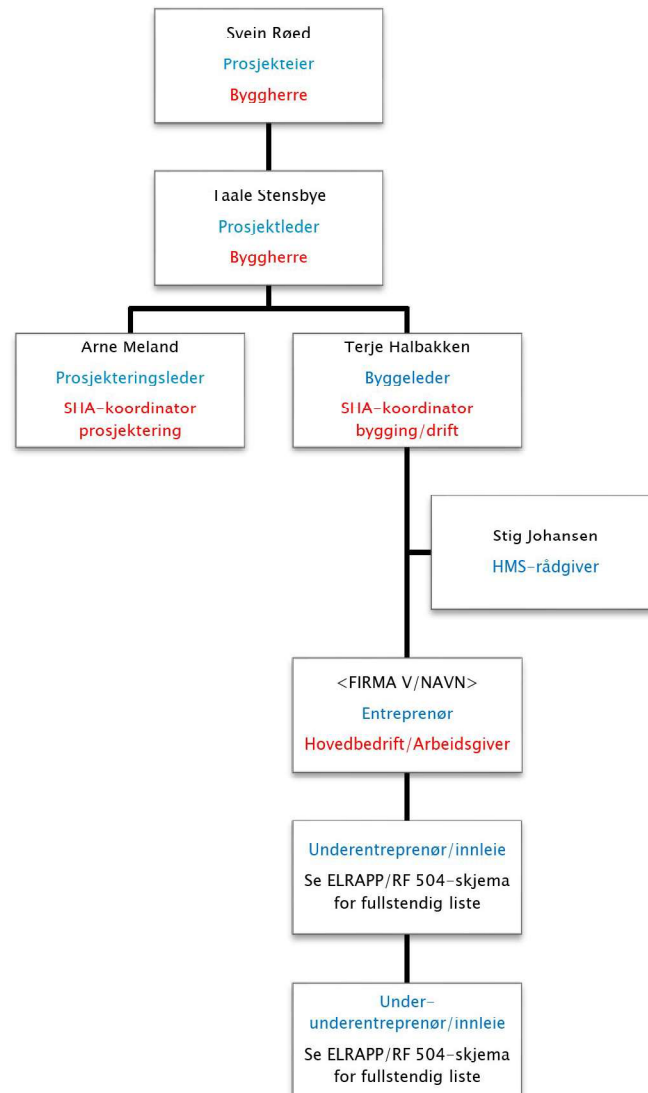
Svein Røed
Prosjekteier
Byggherre

Taale Stensbye
Prosjektleder
Byggherre

Arne Meland
Prosjekteringsleder
SHA-koordinator prosjektering

Terje Halbakken
Byggeleder
SHA-koordinator bygging/drift

Stig Johansen
HMS-rådgiver

<FIRMA V/NAVN>
Entreprenør
Hovedbedrift/Arbeidsgiver

Underentreprenør/innleie
Se ELRAPP/RF 504-skjema for fullstendig liste

Under-underentreprenør/innleie
Se ELRAPP/RF 504-skjema for fullstendig liste